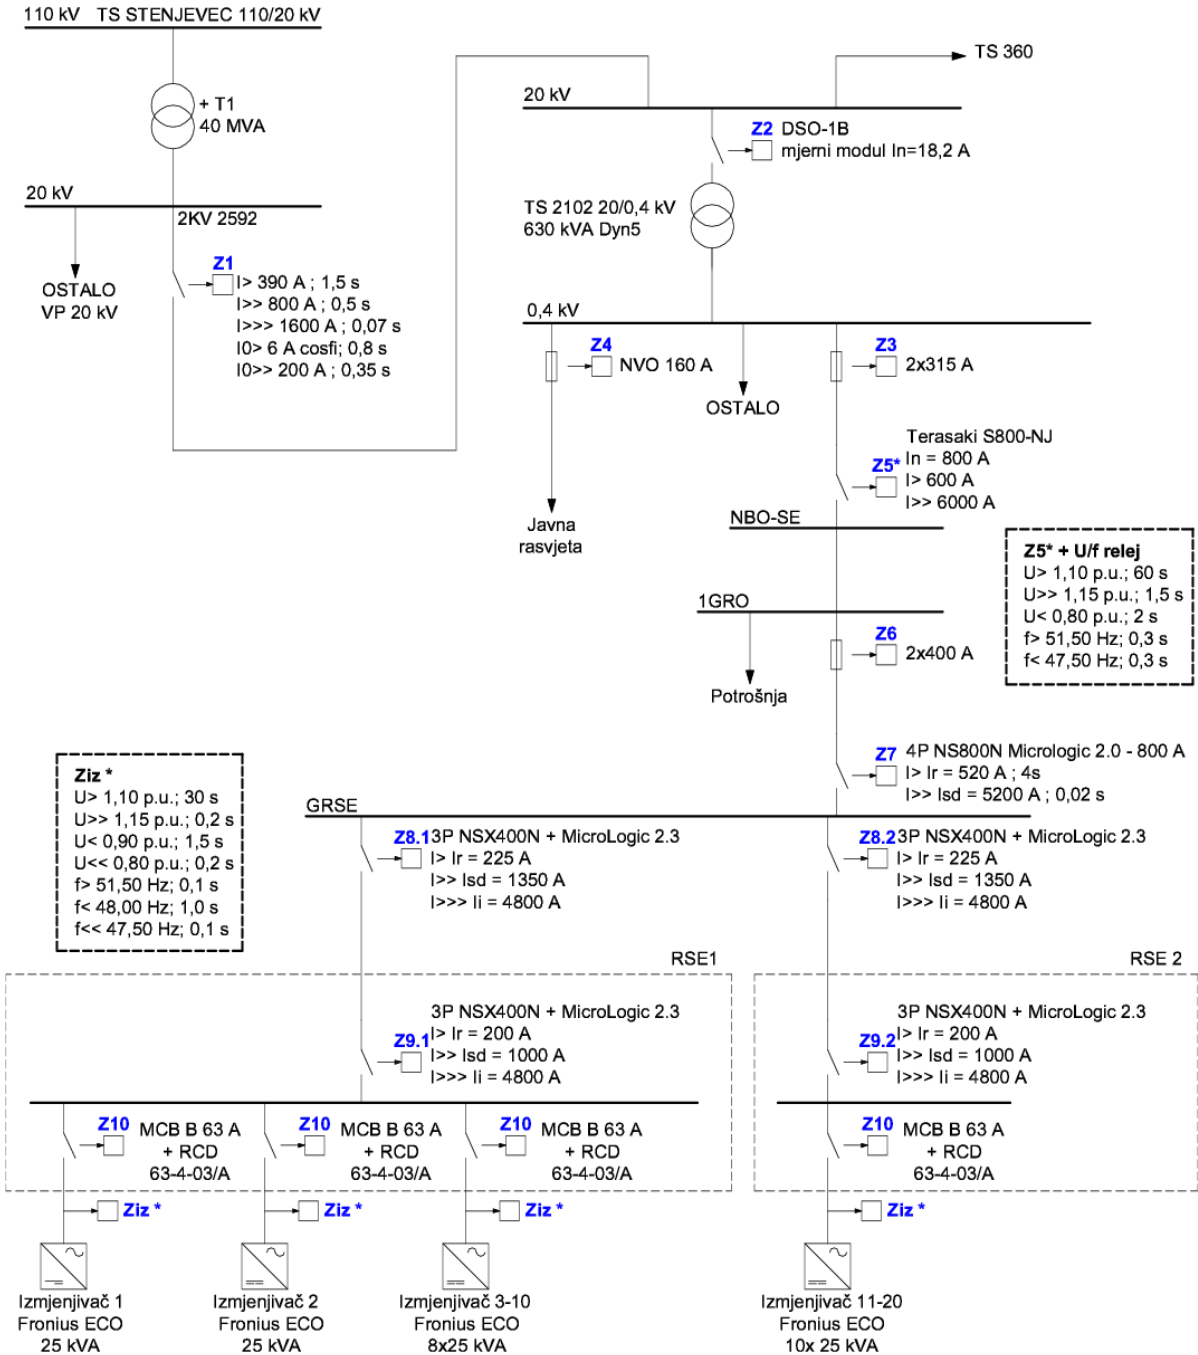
110 kV TS STENJEVEC 110/20 kV

+ T1
40 MVA

20 kV
2KV 2592

OSTALO
VP 20 kV

Z1
I> 390 A ; 1,5 s
I>> 800 A ; 0,5 s
I>>> 1600 A ; 0,07 s
I0> 6 A cosfi; 0,8 s
I0>> 200 A ; 0,35 s

TS 360

20 kV

Z2 DSO-1B
mjerni modul In=18,2 A

TS 2102 20/0,4 kV
630 kVA Dyn5

0,4 kV

Z4 NVO 160 A

OSTALO

Z3 2x315 A

Javna rasvjeta

Terasaki S800-NJ
In = 800 A
Z5* I> 600 A
I>> 6000 A

NBO-SE

Z5* + U/f relej
U> 1,10 p.u.; 60 s
U>> 1,15 p.u.; 1,5 s
U< 0,80 p.u.; 2 s
f> 51,50 Hz; 0,3 s
f< 47,50 Hz; 0,3 s

1GRO

Z6 2x400 A

Potrošnja

Ziz *
U> 1,10 p.u.; 30 s
U>> 1,15 p.u.; 0,2 s
U< 0,90 p.u.; 1,5 s
U<< 0,80 p.u.; 0,2 s
f> 51,50 Hz; 0,1 s
f< 48,00 Hz; 1,0 s
f<< 47,50 Hz; 0,1 s

Z7 4P NS800N Micrologic 2.0 - 800 A
I> Ir = 520 A ; 4s
I>> Isd = 5200 A ; 0,02 s

GRSE

Z8.1 3P NSX400N + MicroLogic 2.3
I> Ir = 225 A
I>> Isd = 1350 A
I>>> Ii = 4800 A

Z8.2 3P NSX400N + MicroLogic 2.3
I> Ir = 225 A
I>> Isd = 1350 A
I>>> Ii = 4800 A

RSE1

RSE 2

3P NSX400N + MicroLogic 2.3
Z9.1 I> Ir = 200 A
I>> Isd = 1000 A
I>>> Ii = 4800 A

3P NSX400N + MicroLogic 2.3
Z9.2 I> Ir = 200 A
I>> Isd = 1000 A
I>>> Ii = 4800 A

Z10 MCB B 63 A
+ RCD
63-4-03/A

Z10 MCB B 63 A
+ RCD
63-4-03/A

Z10 MCB B 63 A
+ RCD
63-4-03/A

Z10 MCB B 63 A
+ RCD
63-4-03/A

Ziz *
Ziz *
Ziz *
Ziz *

Izmjenjivač 1
Fronius ECO
25 kVA

Izmjenjivač 2
Fronius ECO
25 kVA

Izmjenjivač 3-10
Fronius ECO
8x25 kVA

Izmjenjivač 11-20
Fronius ECO
10x 25 kVA